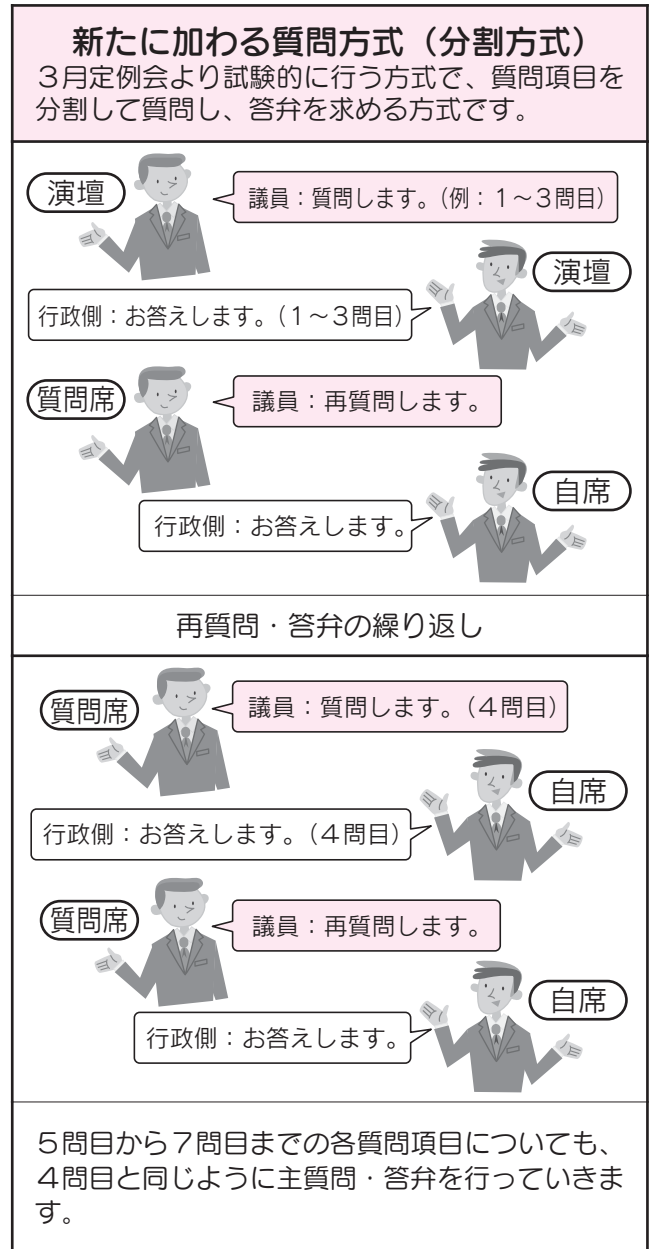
新たに加わる質問方式（分割方式）

3月定例会より試験的に行う方式で、質問項目を分割して質問し、答弁を求める方式です。

演壇

議員：質問します。（例：1～3問目）

演壇

行政側：お答えします。（1～3問目）

質問席

議員：再質問します。

自席

行政側：お答えします。

再質問・答弁の繰り返し

質問席

議員：質問します。（4問目）

自席

行政側：お答えします。（4問目）

質問席

議員：再質問します。

自席

行政側：お答えします。

5問目から7問目までの各質問項目についても、4問目と同じように主質問・答弁を行っていきます。